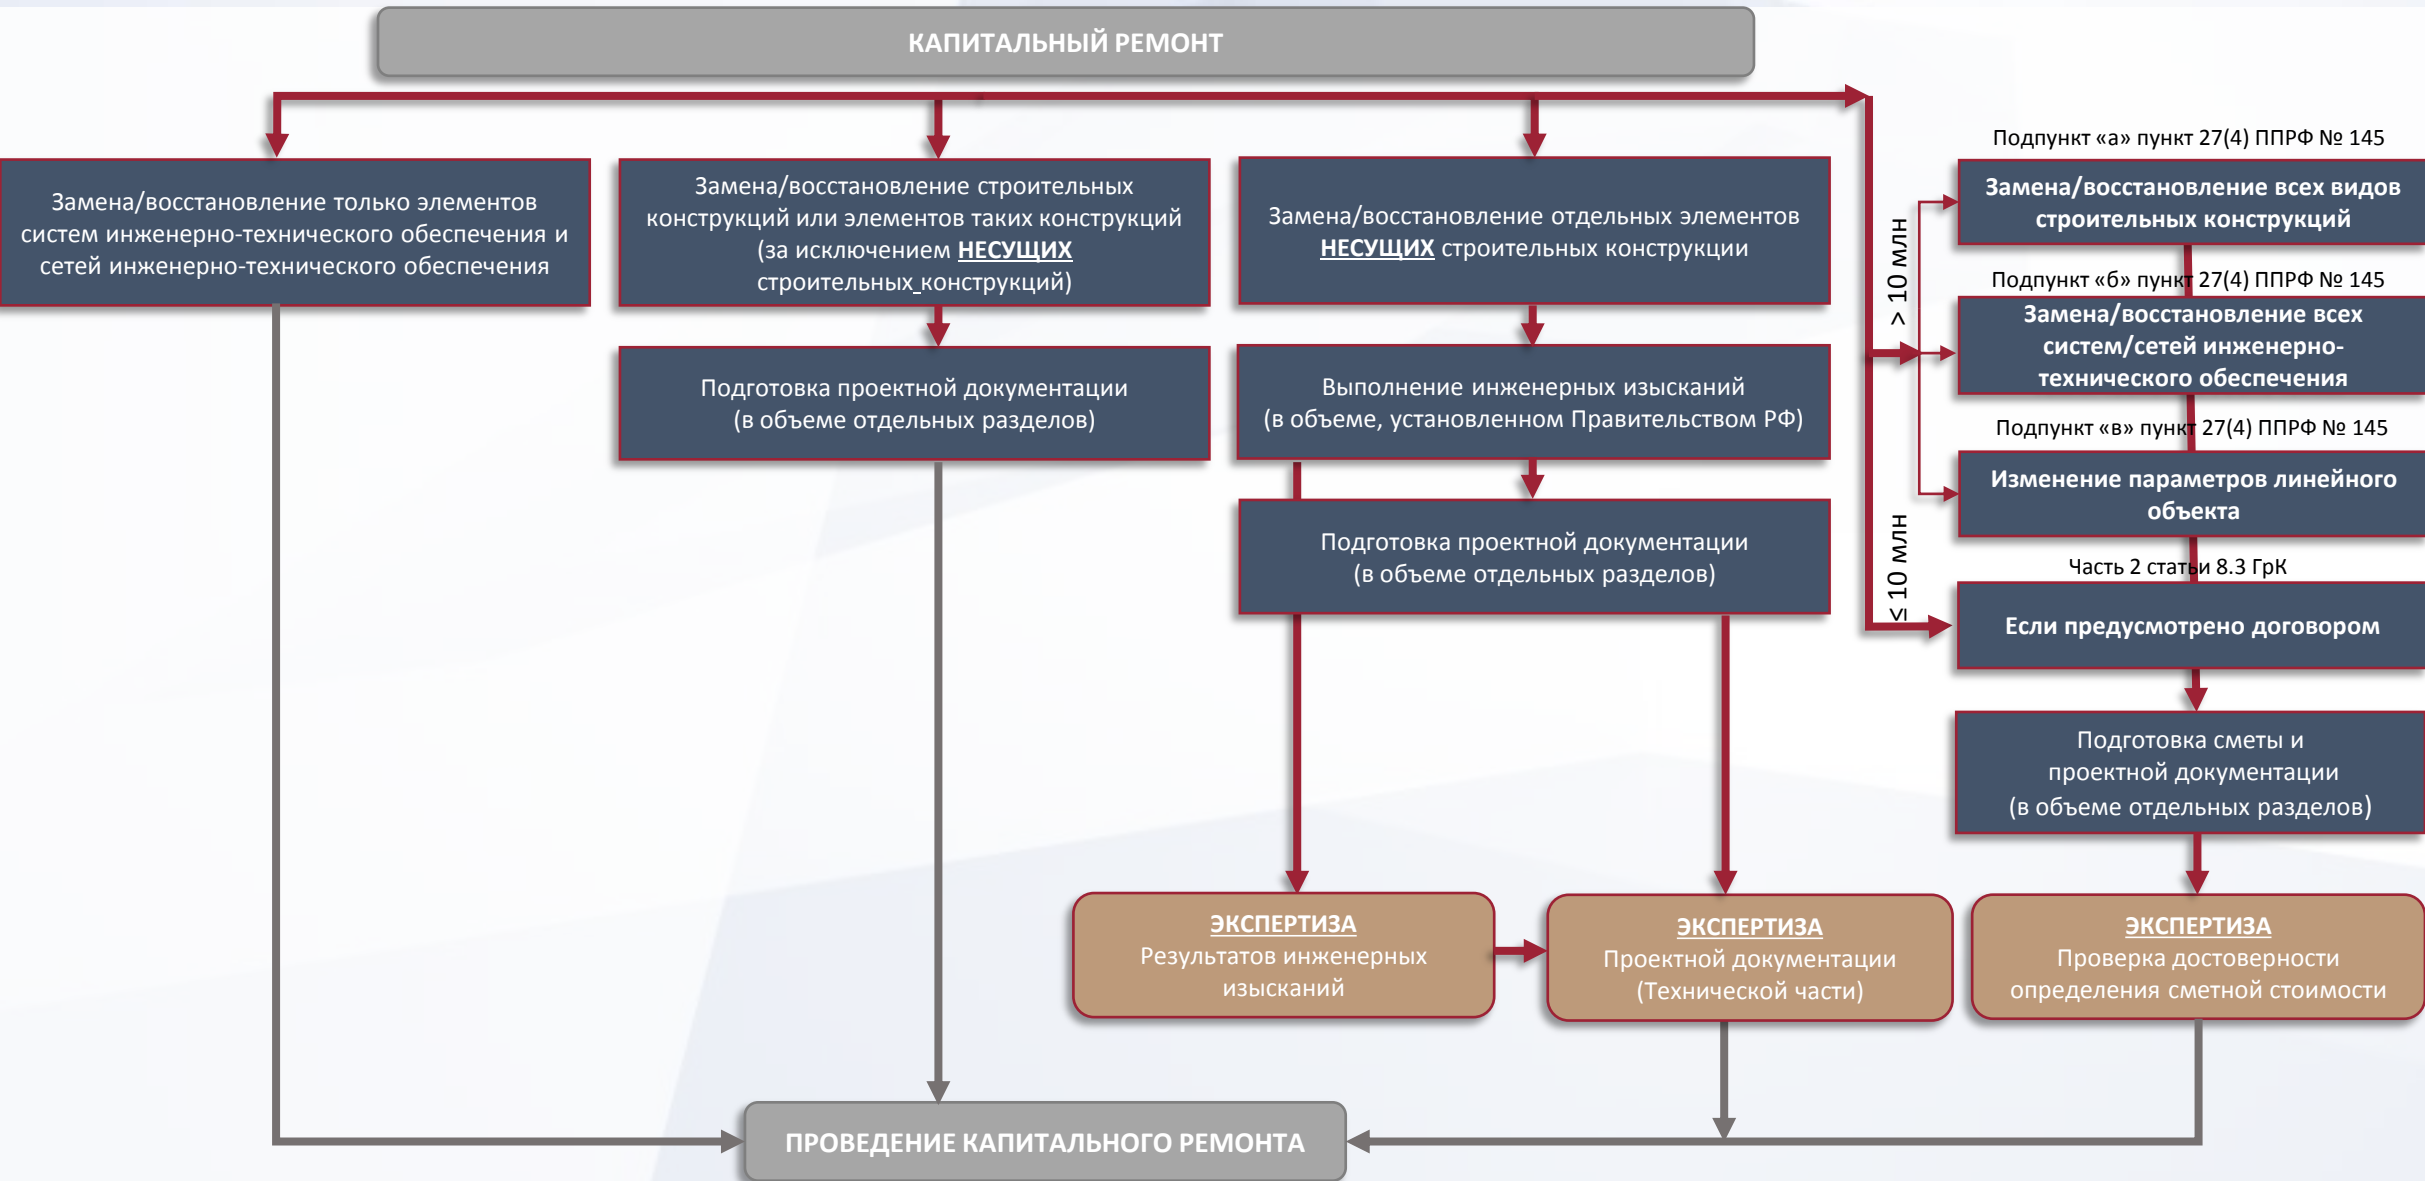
КАПИТАЛЬНЫЙ РЕМОНТ

Замена/восстановление только элементов систем инженерно-технического обеспечения и сетей инженерно-технического обеспечения

Замена/восстановление строительных конструкций или элементов таких конструкций (за исключением НЕСУЩИХ строительных конструкций)

Подготовка проектной документации (в объеме отдельных разделов)

Замена/восстановление отдельных элементов НЕСУЩИХ строительных конструкции

Выполнение инженерных изысканий (в объеме, установленном Правительством РФ)

Подготовка проектной документации (в объеме отдельных разделов)

> 10 млн

≤ 10 млн

Подпункт «а» пункт 27(4) ППРФ № 145

Замена/восстановление всех видов строительных конструкций

Подпункт «б» пункт 27(4) ППРФ № 145

Замена/восстановление всех систем/сетей инженерно-технического обеспечения

Подпункт «в» пункт 27(4) ППРФ № 145

Изменение параметров линейного объекта

Часть 2 статьи 8.3 ГрК

Если предусмотрено договором

Подготовка сметы и проектной документации (в объеме отдельных разделов)

ЭКСПЕРТИЗА
Результатов инженерных изысканий

ЭКСПЕРТИЗА
Проектной документации (Технической части)

ЭКСПЕРТИЗА
Проверка достоверности определения сметной стоимости

ПРОВЕДЕНИЕ КАПИТАЛЬНОГО РЕМОНТА